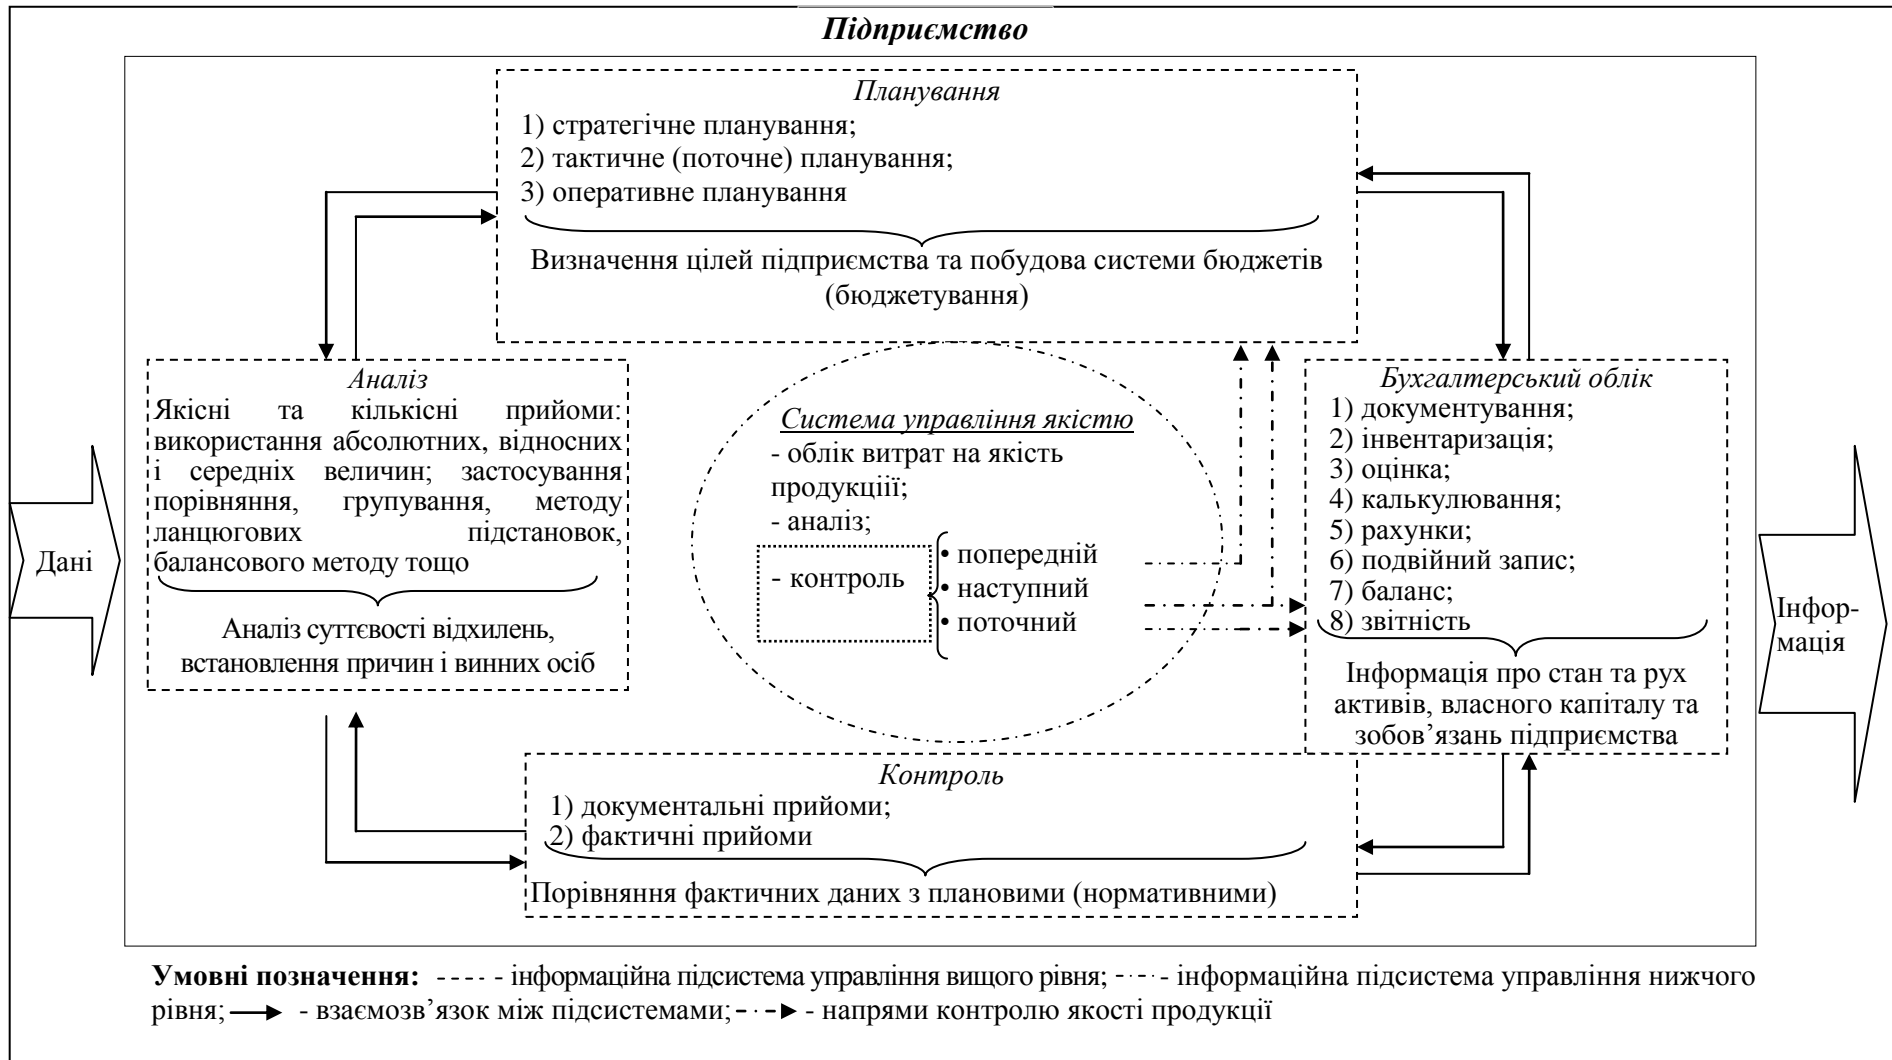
Підприємство

Планування
1) стратегічне планування;
2) тактичне (поточне) планування;
3) оперативне планування
Визначення цілей підприємства та побудова системи бюджетів (бюджетування)

Дані

Аналіз
Якісні та кількісні прийоми: використання абсолютних, відносних і середніх величин; застосування порівняння, групування, методу ланцюгових підстановок, балансового методу тощо
Аналіз суттєвості відхилень, встановлення причин і винних осіб

Система управління якістю
- облік витрат на якість продукції;
- аналіз;
- контроль
• попередній
• наступний
• поточний

Бухгалтерський облік
1) документування;
2) інвентаризація;
3) оцінка;
4) калькулювання;
5) рахунки;
6) подвійний запис;
7) баланс;
8) звітність
Інформація про стан та рух активів, власного капіталу та зобов'язань підприємства

Інформація

Контроль
1) документальні прийоми;
2) фактичні прийоми
Порівняння фактичних даних з плановими (нормативними)

Умовні позначення: ---- - інформаційна підсистема управління вищого рівня; -·-·- - інформаційна підсистема управління нижчого рівня; → - взаємозв'язок між підсистемами; -·-► - напрями контролю якості продукції